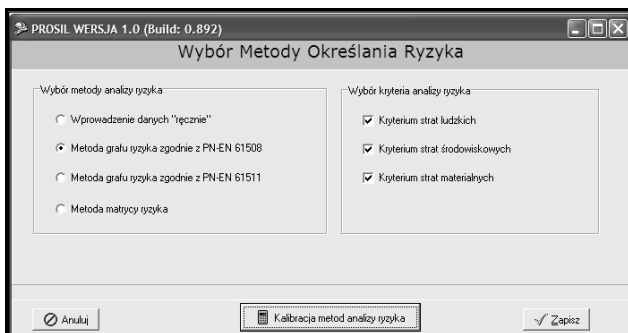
PROSIL WERSJA 1.0 (Build: 0.892)

Wybór Metody Określania Ryzyka

Wybór metody analizy ryzyka

Wprowadzenie danych "ręcznie"

Metoda grafu ryzyka zgodnie z PN-EN 61508

Metoda grafu ryzyka zgodnie z PN-EN 61511

Metoda matrycy ryzyka

Wybór kryteria analizy ryzyka

Kryterium strat ludzkich

Kryterium strat środowiskowych

Kryterium strat materialnych

Anuluj

Kalibracja metod analizy ryzyka

Zapisz